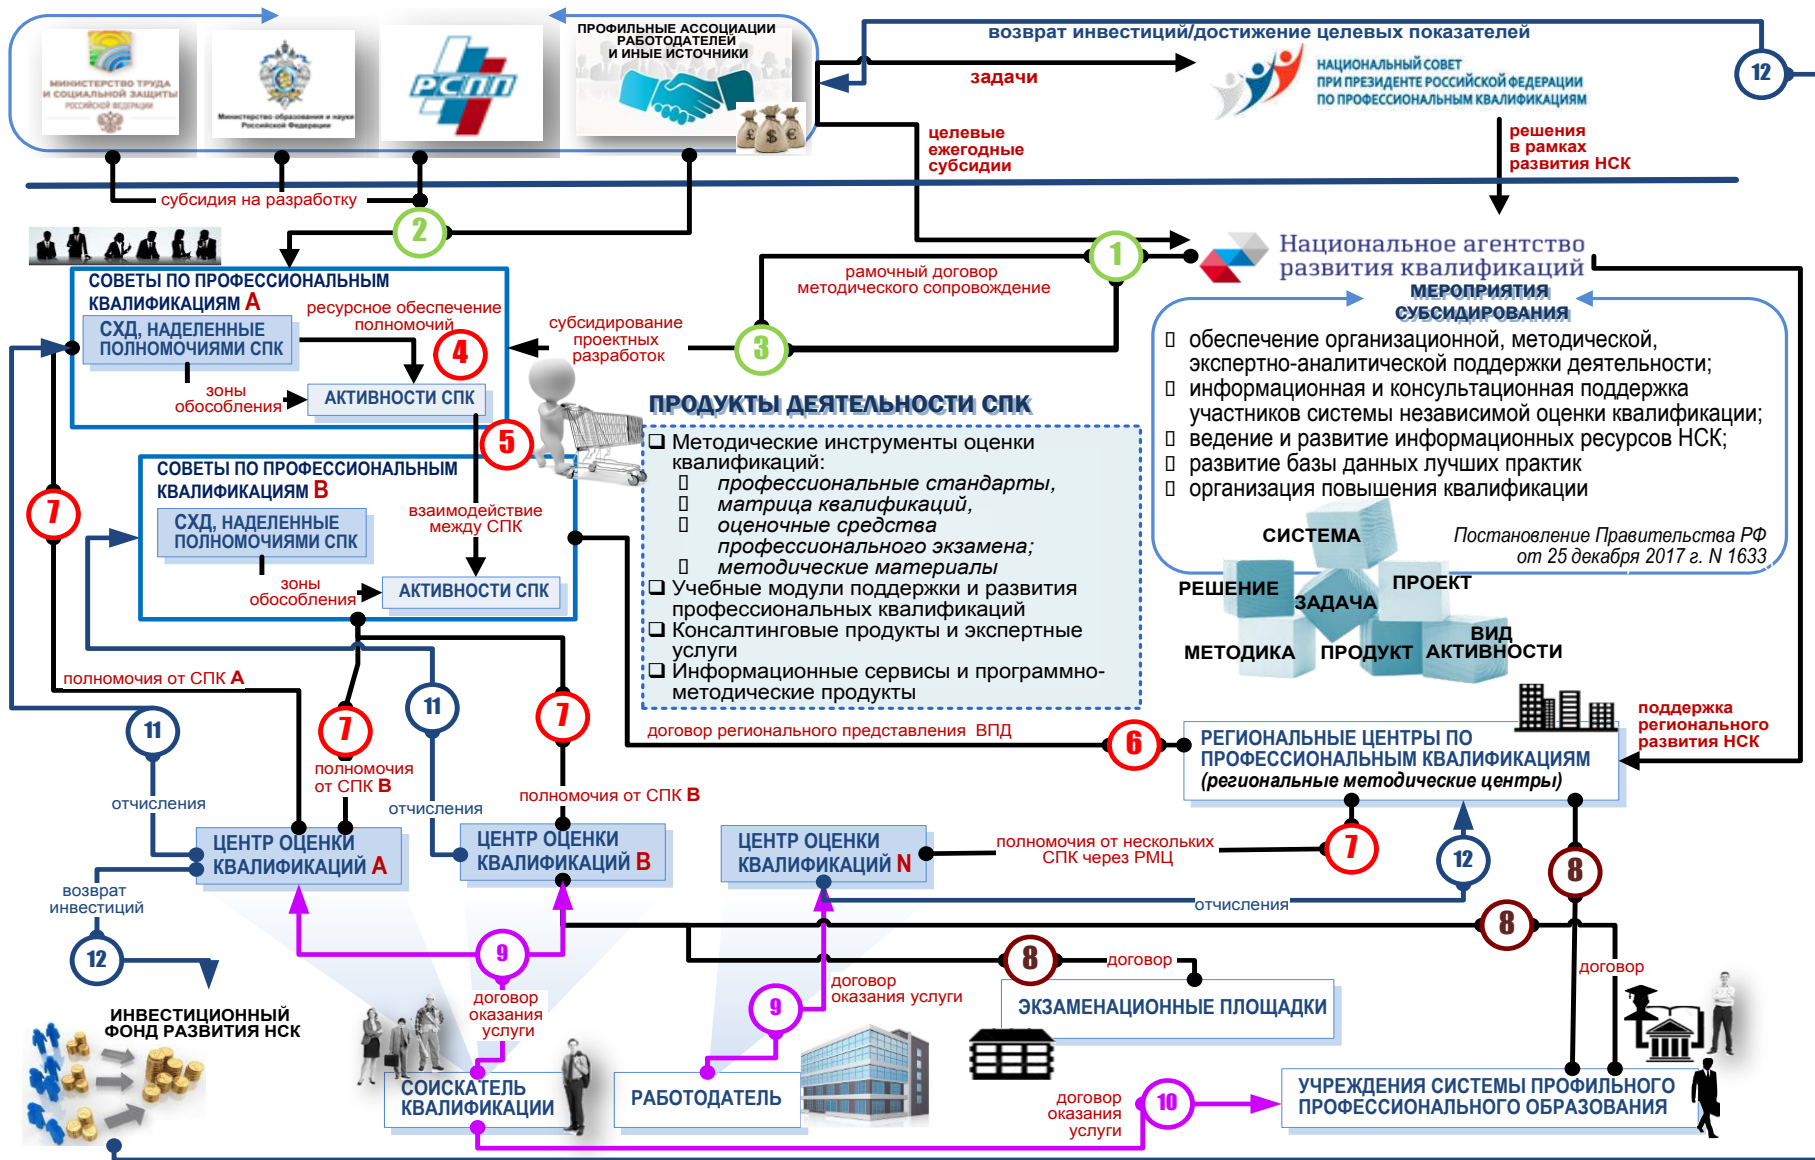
МИНИСТЕРСТВО ТРУДА И СОЦИАЛЬНОЙ ЗАЩИТЫ РОССИЙСКОЙ ФЕДЕРАЦИИ

Министерство образования и науки Российской Федерации

РСПП

ПРОФИЛЬНЫЕ АССОЦИАЦИИ РАБОТОДАТЕЛЕЙ И ИНЫЕ ИСТОЧНИКИ

возврат инвестиций/достижение целевых показателей

задачи

НАЦИОНАЛЬНЫЙ СОВЕТ ПРИ ПРЕЗИДЕНТЕ РОССИЙСКОЙ ФЕДЕРАЦИИ ПО ПРОФЕССИОНАЛЬНЫМ КВАЛИФИКАЦИЯМ

12

целевые ежегодные субсидии

решения в рамках развития НСК

субсидия на разработку

2

1

Национальное агентство развития квалификаций

МЕРОПРИЯТИЯ СУБСИДИРОВАНИЯ

рамочный договор методического сопровождения

СОВЕТЫ ПО ПРОФЕССИОНАЛЬНЫМ КВАЛИФИКАЦИЯМ А

ресурсное обеспечение полномочий

СХД, НАДЕЛЕННЫЕ ПОЛНОМОЧИЯМИ СПК

4

субсидирование проектных разработок

3

зоны обособления

АКТИВНОСТИ СПК

обеспечение организационной, методической, экспертно-аналитической поддержки деятельности;
информационная и консультационная поддержка участников системы независимой оценки квалификации;
ведение и развитие информационных ресурсов НСК;
развитие базы данных лучших практик
организация повышения квалификации

ПРОДУКТЫ ДЕЯТЕЛЬНОСТИ СПК

5

Методические инструменты оценки квалификаций:
профессиональные стандарты,
матрица квалификаций,
оценочные средства профессионального экзамена;
методические материалы
Учебные модули поддержки и развития профессиональных квалификаций
Консалтинговые продукты и экспертные услуги
Информационные сервисы и программно-методические продукты

7

СОВЕТЫ ПО ПРОФЕССИОНАЛЬНЫМ КВАЛИФИКАЦИЯМ В

взаимодействие между СПК

СХД, НАДЕЛЕННЫЕ ПОЛНОМОЧИЯМИ СПК

зоны обособления

АКТИВНОСТИ СПК

СИСТЕМА

Постановление Правительства РФ от 25 декабря 2017 г. N 1633

РЕШЕНИЕ ЗАДАЧА ПРОЕКТ МЕТОДИКА ПРОДУКТ ВИД АКТИВНОСТИ

полномочия от СПК А

11

7

11

7

договор регионального представления ВПД

6

РЕГИОНАЛЬНЫЕ ЦЕНТРЫ ПО ПРОФЕССИОНАЛЬНЫМ КВАЛИФИКАЦИЯМ (региональные методические центры)

поддержка регионального развития НСК

отчисления

полномочия от СПК В

отчисления

полномочия от СПК В

ЦЕНТР ОЦЕНКИ КВАЛИФИКАЦИЙ А

ЦЕНТР ОЦЕНКИ КВАЛИФИКАЦИЙ В

ЦЕНТР ОЦЕНКИ КВАЛИФИКАЦИЙ N

полномочия от нескольких СПК через РМЦ

7

12

8

возврат инвестиций

отчисления

8

12

9

8

договор

договор

ИНВЕСТИЦИОННЫЙ ФОНД РАЗВИТИЯ НСК

договор оказания услуги

договор оказания услуги

9

ЭКЗАМЕНАЦИОННЫЕ ПЛОЩАДКИ

СОИСКАТЕЛЬ КВАЛИФИКАЦИИ

РАБОТОДАТЕЛЬ

договор оказания услуги

10

УЧРЕЖДЕНИЯ СИСТЕМЫ ПРОФИЛЬНОГО ПРОФЕССИОНАЛЬНОГО ОБРАЗОВАНИЯ